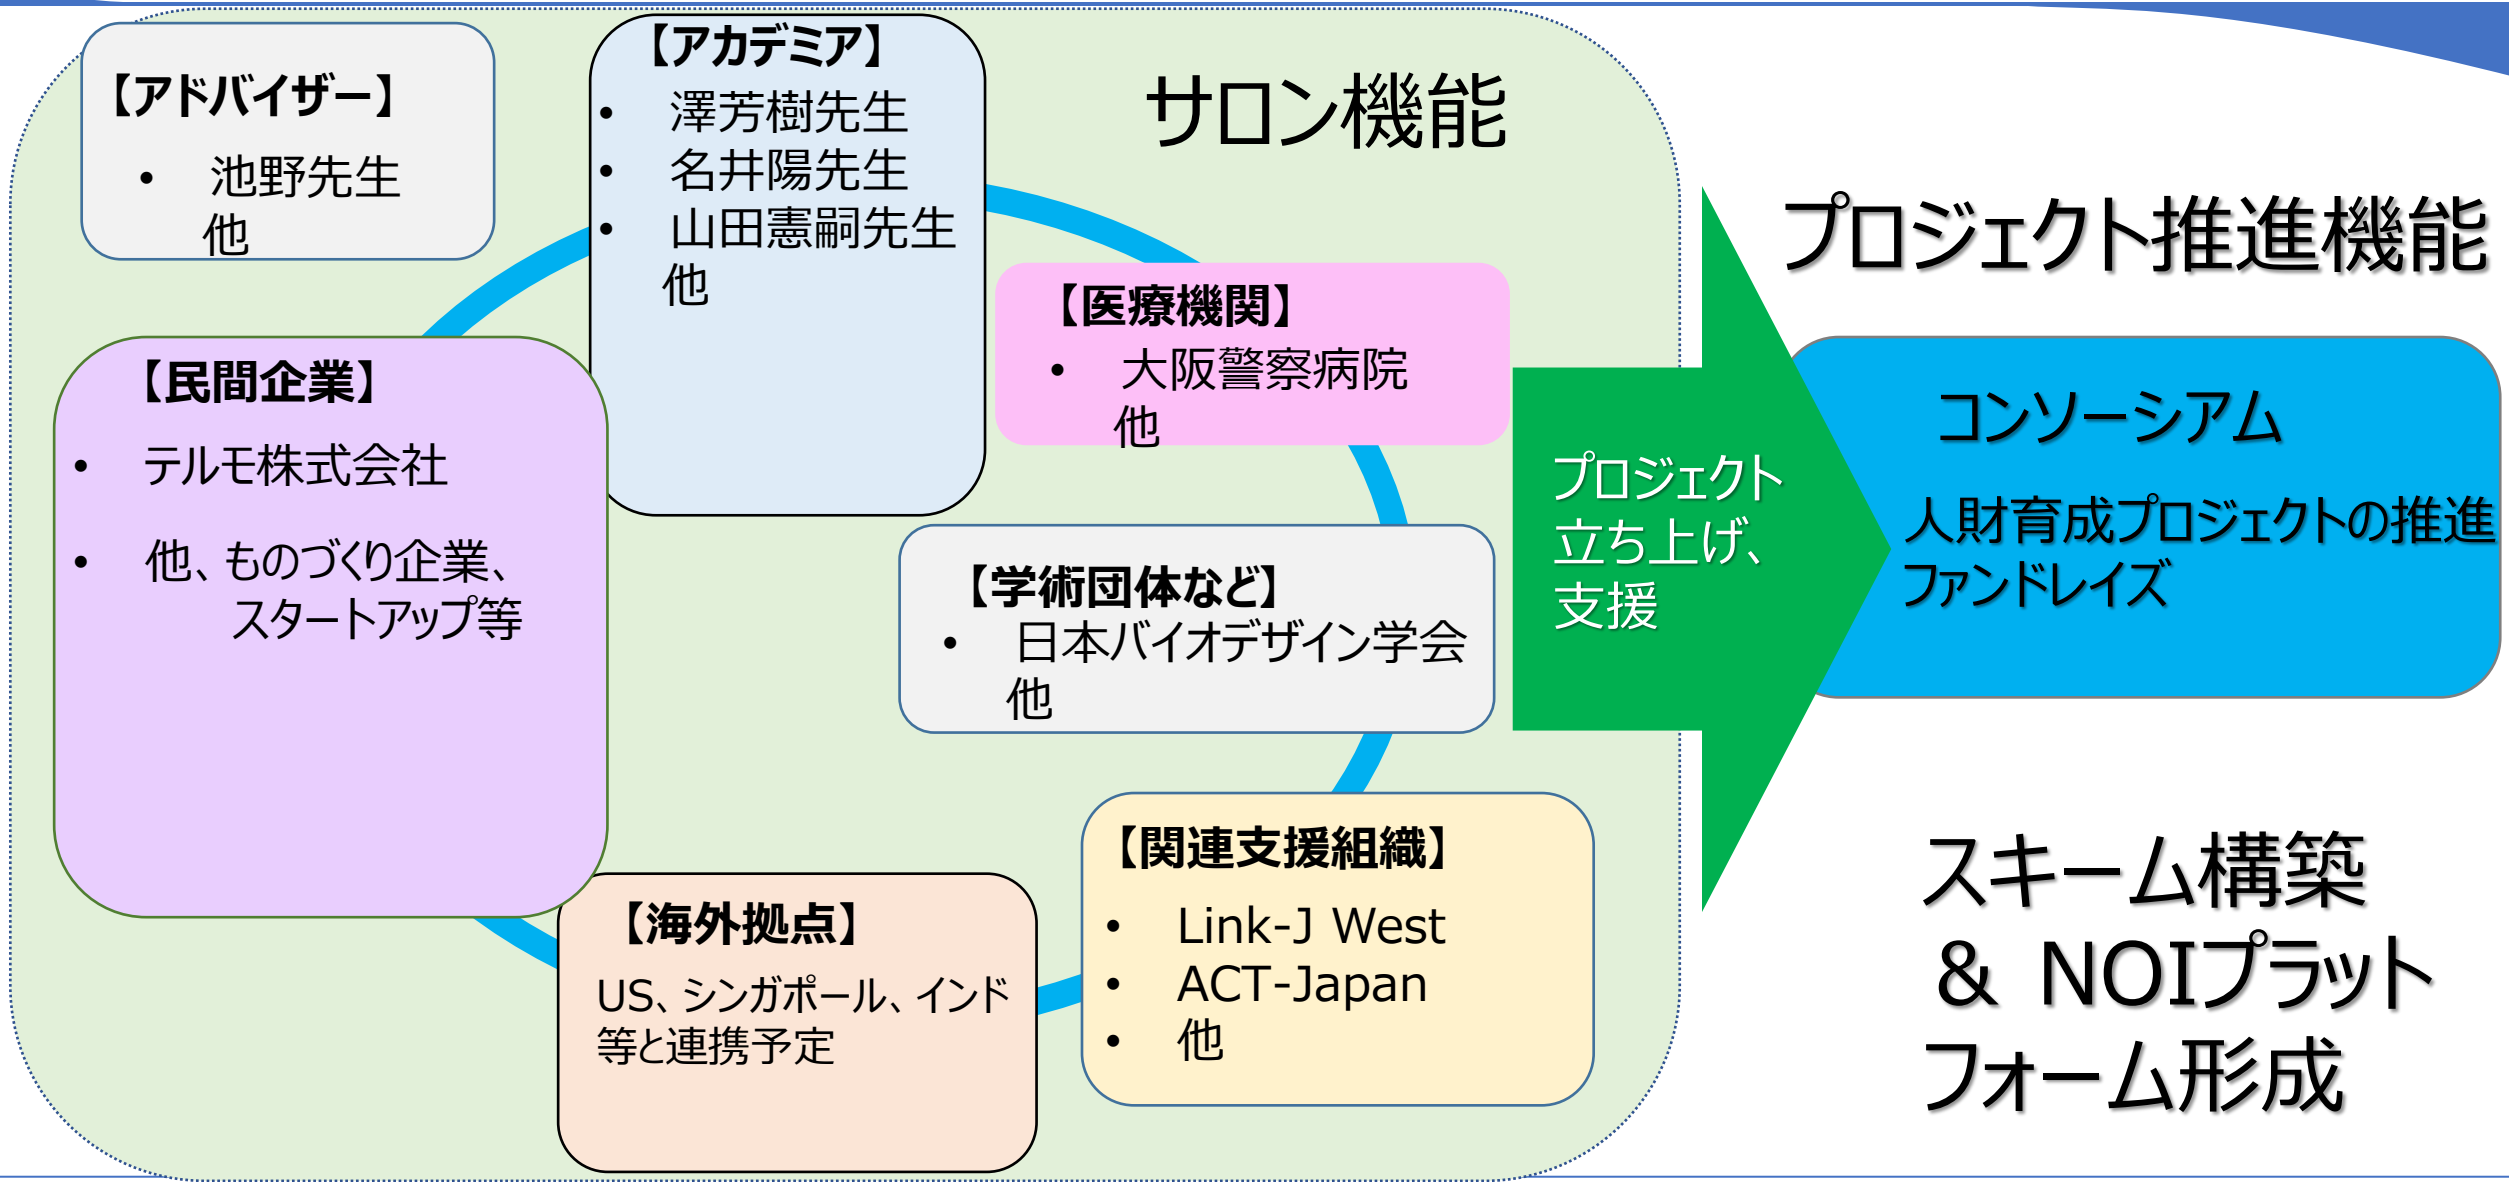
【アドバイザー】
• 池野先生
他

【アカデミア】
• 澤芳樹先生
• 名井陽先生
• 山田憲嗣先生
他

サロン機能

プロジェクト推進機能

【医療機関】
• 大阪警察病院
他

【民間企業】
• テルモ株式会社
• 他、ものづくり企業、スタートアップ等

プロジェクト立ち上げ、支援

コンソーシアム
人財育成プロジェクトの推進
ファンドレイズ

【学術団体など】
• 日本バイオデザイン学会
他

【関連支援組織】
• Link-J West
• ACT-Japan
• 他

【海外拠点】
US、シンガポール、インド等と連携予定

スキーム構築
& NOIプラットフォーム形成